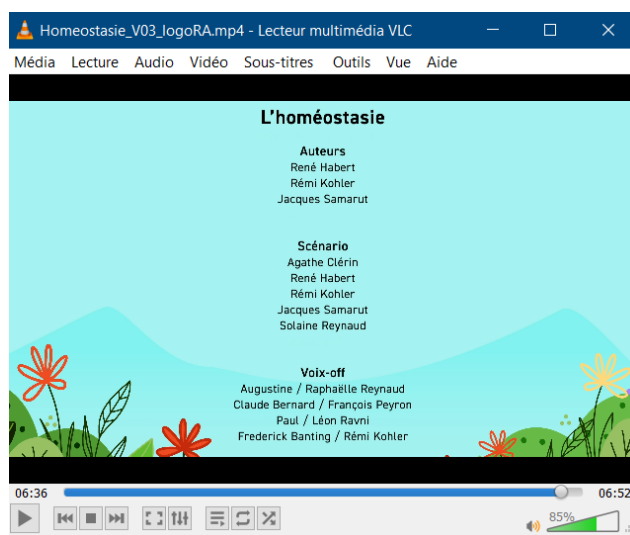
Homeostasie_V03_logoRA.mp4 - Lecteur multimédia VLC

Média Lecture Audio Vidéo Sous-titres Outils Vue Aide

L'homéostasie

Auteurs
René Habert
Rémi Kohler
Jacques Samarut

Scénario
Agathe Clérin
René Habert
Rémi Kohler
Jacques Samarut
Solaine Reynaud

Voix-off
Augustine / Raphaëlle Reynaud
Claude Bernard / François Peyron
Paul / Léon Ravni
Frederick Banting / Rémi Kohler

06:36 06:52

85%